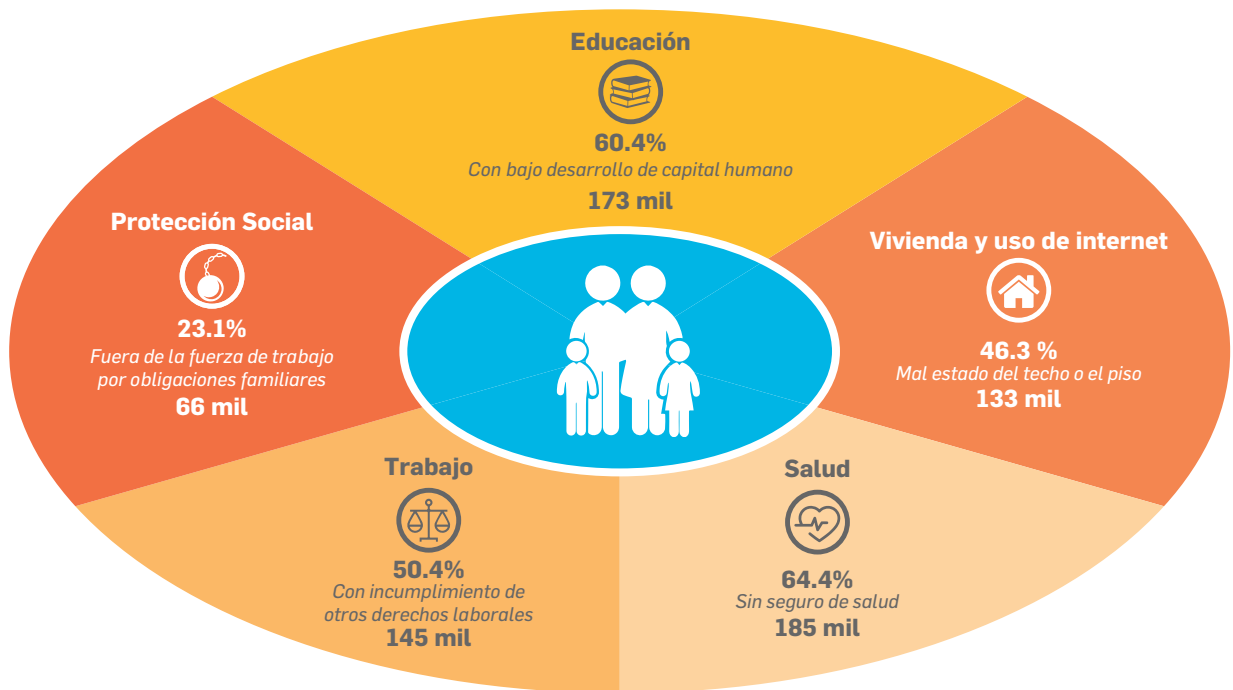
Educación

60.4%

Con bajo desarrollo de capital humano

173 mil

Protección Social

23.1%

Fuera de la fuerza de trabajo por obligaciones familiares

66 mil

Vivienda y uso de internet

46.3 %

Mal estado del techo o el piso

133 mil

Trabajo

50.4%

Con incumplimiento de otros derechos laborales

145 mil

Salud

64.4%

Sin seguro de salud

185 mil